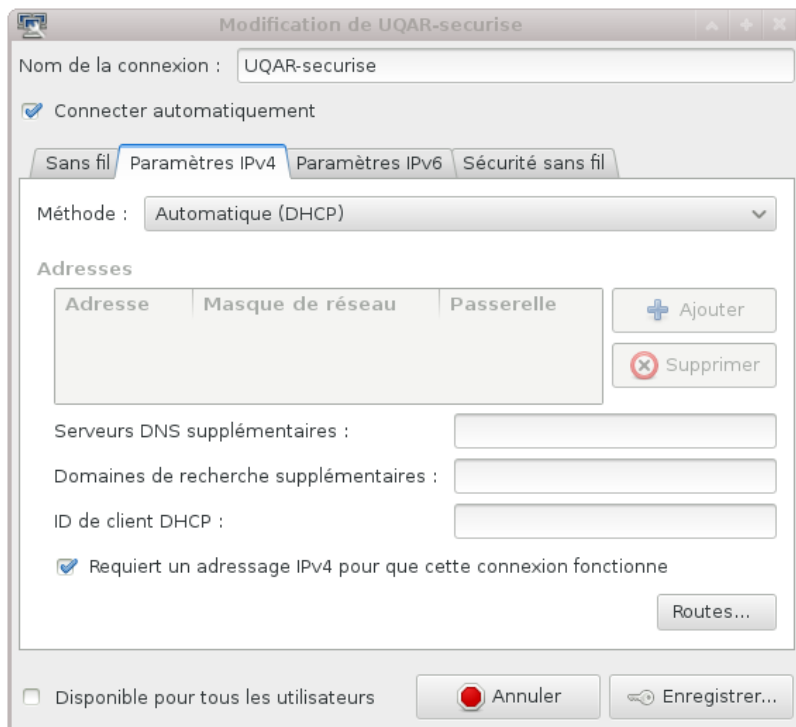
Modification de UQAR-securise

Nom de la connexion : UQAR-securise

Connecter automatiquement

Sans fil | Paramètres IPv4 | Paramètres IPv6 | Sécurité sans fil

Méthode : Automatique (DHCP)

Adresses

| Adresse | Masque de réseau | Passerelle |
|---|---|---|

Ajouter

Supprimer

Serveurs DNS supplémentaires :

Domaines de recherche supplémentaires :

ID de client DHCP :

Requiert un adressage IPv4 pour que cette connexion fonctionne

Routes...

Disponible pour tous les utilisateurs

Annuler

Enregistrer...